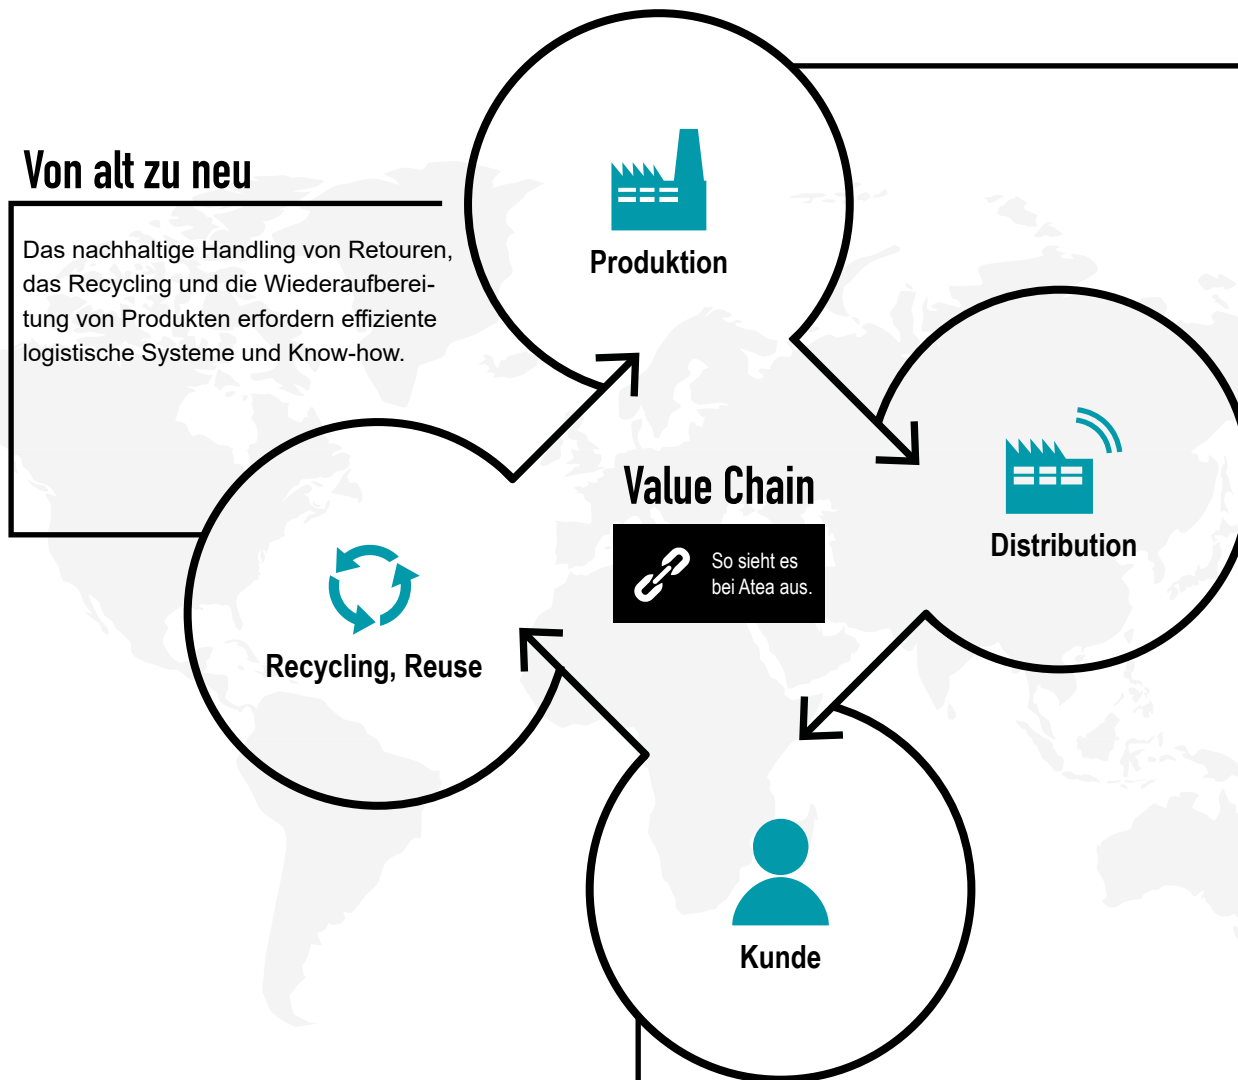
Von alt zu neu

Das nachhaltige Handling von Retouren, das Recycling und die Wiederaufbereitung von Produkten erfordern effiziente logistische Systeme und Know-how.

Produktion

Distribution

Kunde

Recycling, Reuse

Value Chain

So sieht es bei Atea aus.